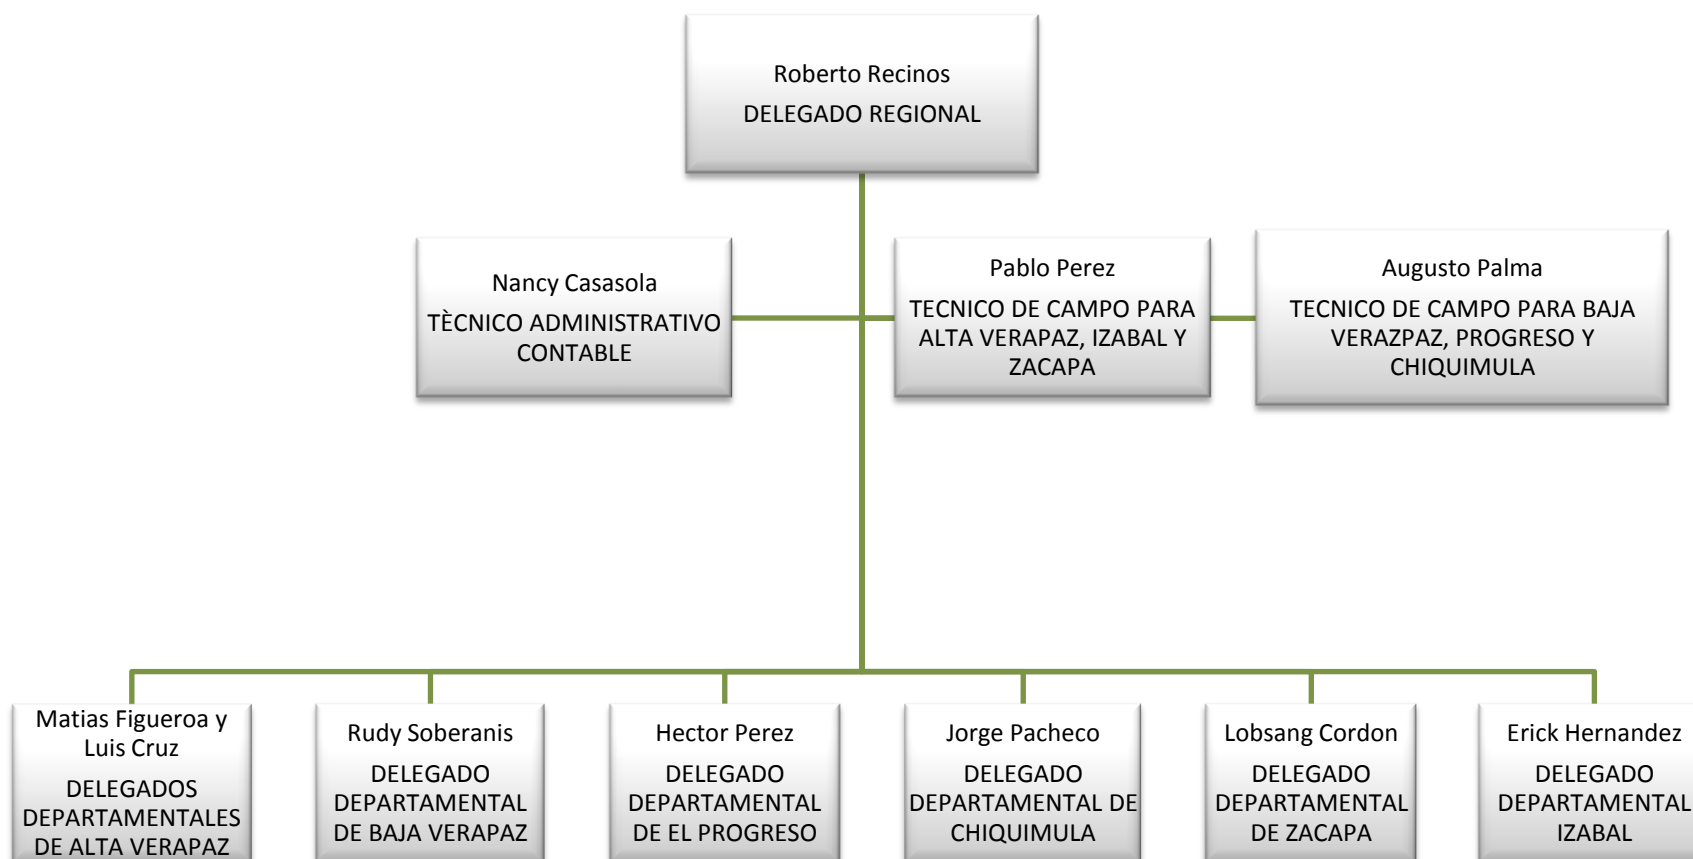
Roberto Recinos
DELEGADO REGIONAL

Nancy Casasola
TÈCNICO ADMINISTRATIVO CONTABLE

Pablo Perez
TECNICO DE CAMPO PARA ALTA VERAPAZ, IZABAL Y ZACAPA

Augusto Palma
TECNICO DE CAMPO PARA BAJA VERAZPAZ, PROGRESO Y CHIQUIMULA

Matias Figueroa y Luis Cruz
DELEGADOS DEPARTAMENTALES DE ALTA VERAPAZ

Rudy Soberanis
DELEGADO DEPARTAMENTAL DE BAJA VERAPAZ

Hector Perez
DELEGADO DEPARTAMENTAL DE EL PROGRESO

Jorge Pacheco
DELEGADO DEPARTAMENTAL DE CHIQUIMULA

Lobsang Cordon
DELEGADO DEPARTAMENTAL DE ZACAPA

Erick Hernandez
DELEGADO DEPARTAMENTAL IZABAL